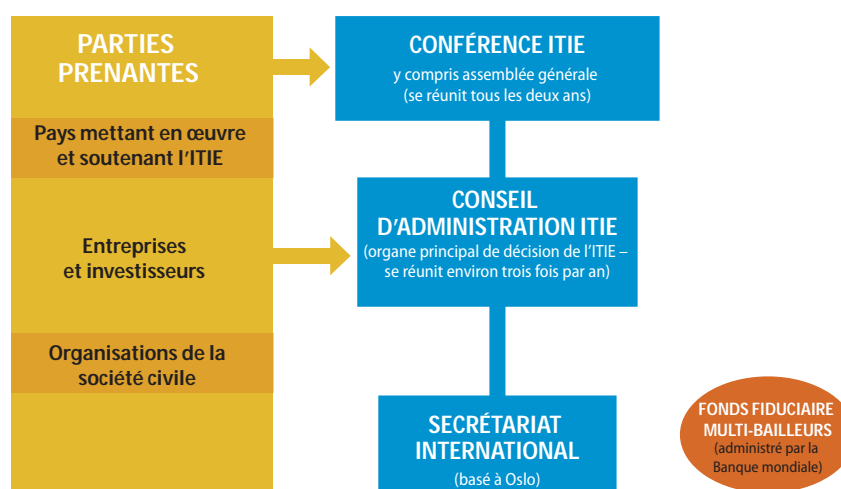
PARTIES PRENANTES

Pays mettant en œuvre et soutenant l'ITIE

Entreprises et investisseurs

Organisations de la société civile

CONFÉRENCE ITIE
y compris assemblée générale
(se réunit tous les deux ans)

CONSEIL D'ADMINISTRATION ITIE
(organe principal de décision de l'ITIE – se réunit environ trois fois par an)

SECRÉTARIAT INTERNATIONAL
(basé à Oslo)

FONDS FIDUCIAIRE MULTI-BAILLEURS
(administré par la Banque mondiale)